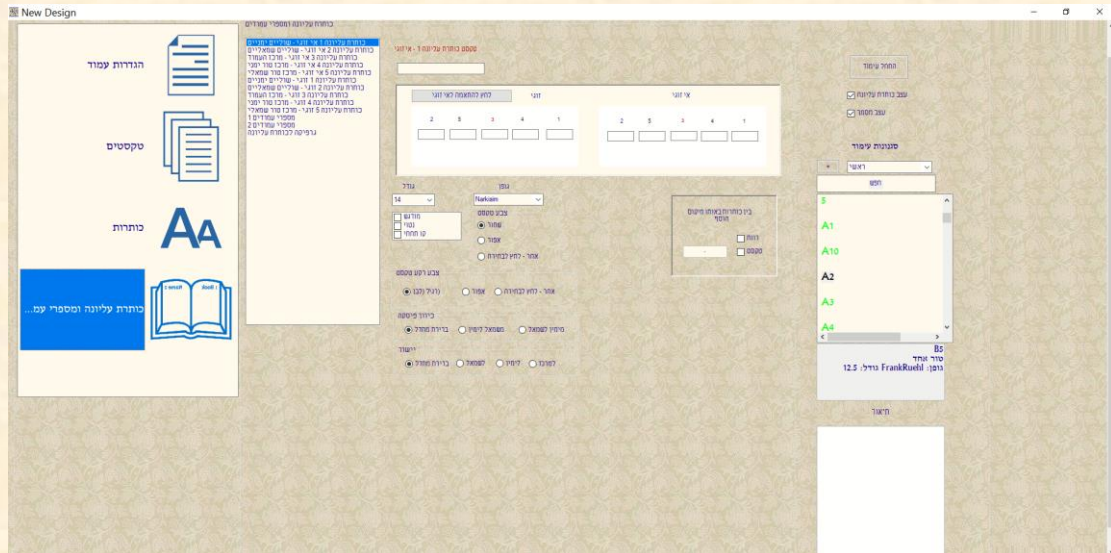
New Design

הגדרות עמוד

טקסטים

כותרות

כותרת עליונה ומספרי עמ...

כותרת עליונה ומספרי עמודים

כותרת עליונה 1 אי זוגי - שוליים ימניים
כותרת עליונה 2 אי זוגי - שוליים שמאליים
כותרת עליונה 3 אי זוגי - מרכז העמוד
כותרת עליונה 4 אי זוגי - מרכז טור ימני
כותרת עליונה 5 אי זוגי - מרכז טור שמאלי
כותרת עליונה 1 זוגי - שוליים ימניים
כותרת עליונה 2 זוגי - שוליים שמאליים
כותרת עליונה 3 זוגי - מרכז העמוד
כותרת עליונה 4 זוגי - מרכז טור ימני
כותרת עליונה 5 זוגי - מרכז טור שמאלי
מספרי עמודים 1
מספרי עמודים 2
גרפיקה לכותרת עליונה

טקסט כותרת עליונה 1 - אי זוגי

לחץ להתאמה לאי זוגי
זוגי
אי זוגי

2 5 3 4 1
2 5 3 4 1

גודל
14
מודגש
נטוי
קו תחתי

גופן
Narkisim
צבע טקסט
שחור
אפור
אחר - לחץ לבחירה

בין כותרות באותו מיקום
חוצץ
רווח
טקסט

צבע רקע טקסט
רגיל (לבן)
אפור
אחר - לחץ לבחירה

כיווץ פיסקה
ברירת מחדל
משמאל לימין
מימין לשמאל

יישור
ברירת מחדל
לשמאל
לימין
למרכז

החל עמוד
עצב כותרת עליונה
עצב מספור

סגנונות עמוד
ראשי
חפש

5
A1
A10
A2
A3
A4

B5
טור אחד
גופן: FrankRuehl גודל: 12.5

תיאור